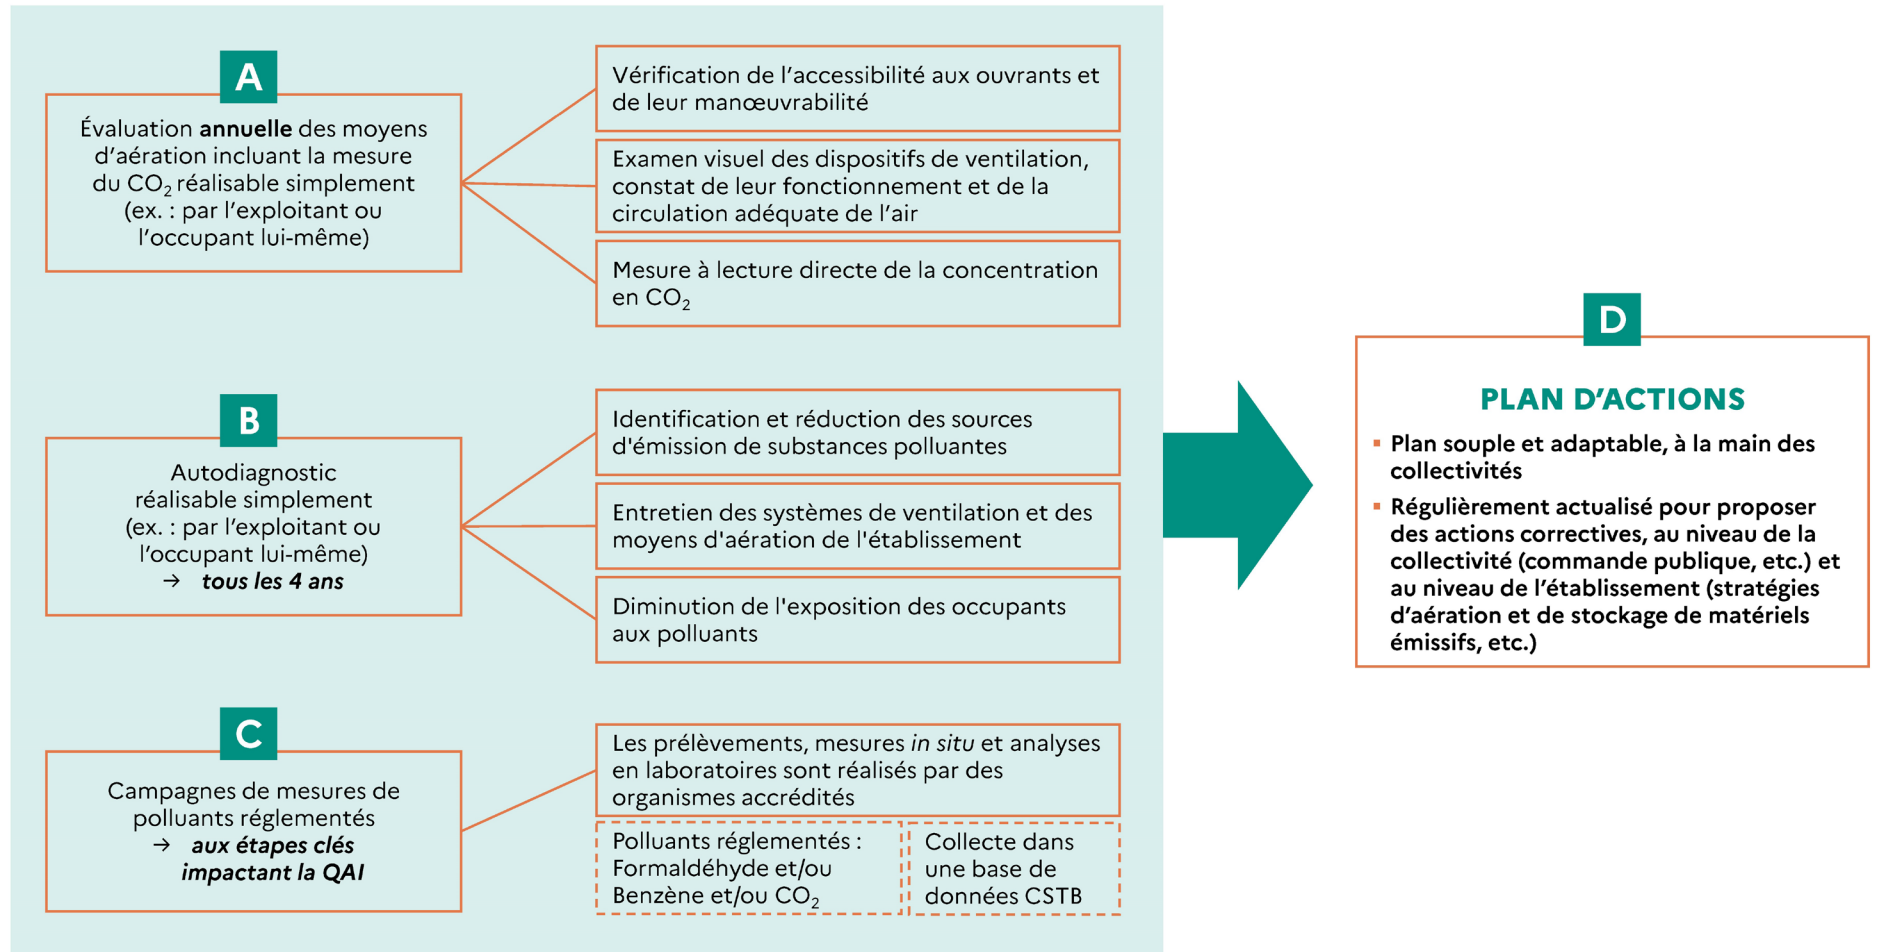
A

Évaluation **annuelle** des moyens d'aération incluant la mesure du $CO_2$ réalisable simplement (ex. : par l'exploitant ou l'occupant lui-même)

Vérification de l'accessibilité aux ouvrants et de leur manœuvrabilité

Examen visuel des dispositifs de ventilation, constat de leur fonctionnement et de la circulation adéquate de l'air

Mesure à lecture directe de la concentration en $CO_2$

B

Autodiagnostic réalisable simplement (ex. : par l'exploitant ou l'occupant lui-même)
→ ***tous les 4 ans***

Identification et réduction des sources d'émission de substances polluantes

Entretien des systèmes de ventilation et des moyens d'aération de l'établissement

Diminution de l'exposition des occupants aux polluants

C

Campagnes de mesures de polluants réglementés
→ ***aux étapes clés impactant la QAI***

Les prélèvements, mesures *in situ* et analyses en laboratoires sont réalisés par des organismes accrédités

Polluants réglementés : Formaldéhyde et/ou Benzène et/ou $CO_2$

Collecte dans une base de données CSTB

D

PLAN D'ACTIONS

▪ **Plan souple et adaptable, à la main des collectivités**

▪ **Régulièrement actualisé pour proposer des actions correctives, au niveau de la collectivité (commande publique, etc.) et au niveau de l'établissement (stratégies d'aération et de stockage de matériels émissifs, etc.)**